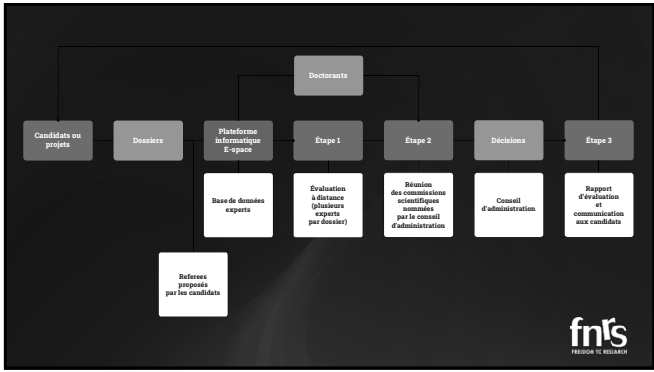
Doctorants

Candidats ou projets

Dossiers

Plateforme informatique E-space

Étape 1

Étape 2

Décisions

Étape 3

Base de données experts

Évaluation à distance (plusieurs experts par dossier)

Réunion des commissions scientifiques nommées par le conseil d'administration

Conseil d'administration

Rapport d'évaluation et communication aux candidats

Referees proposés par les candidats

fnrs
FREEDOM TO RESEARCH